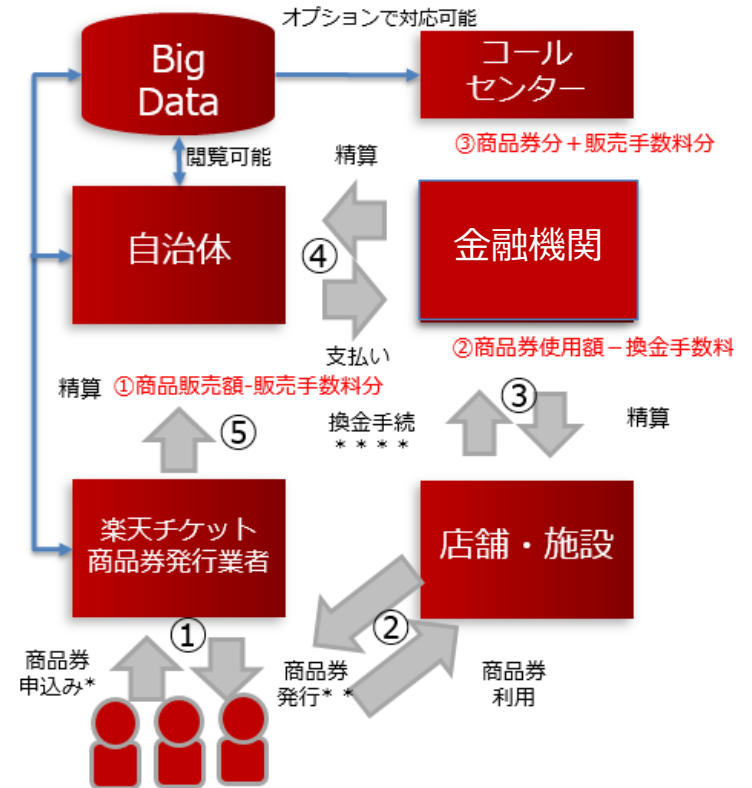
オプションで対応可能

Big Data

コール センター

閲覧可能

精算

③商品券分＋販売手数料分

自治体

④

金融機関

支払い

②商品券使用額－換金手数料

精算 ①商品販売額-販売手数料分

換金手続 ＊＊＊＊

③

精算

⑤

楽天チケット 商品券発行業者

店舗・施設

①

②

商品券 申込み*

商品券 発行＊＊

商品券 利用